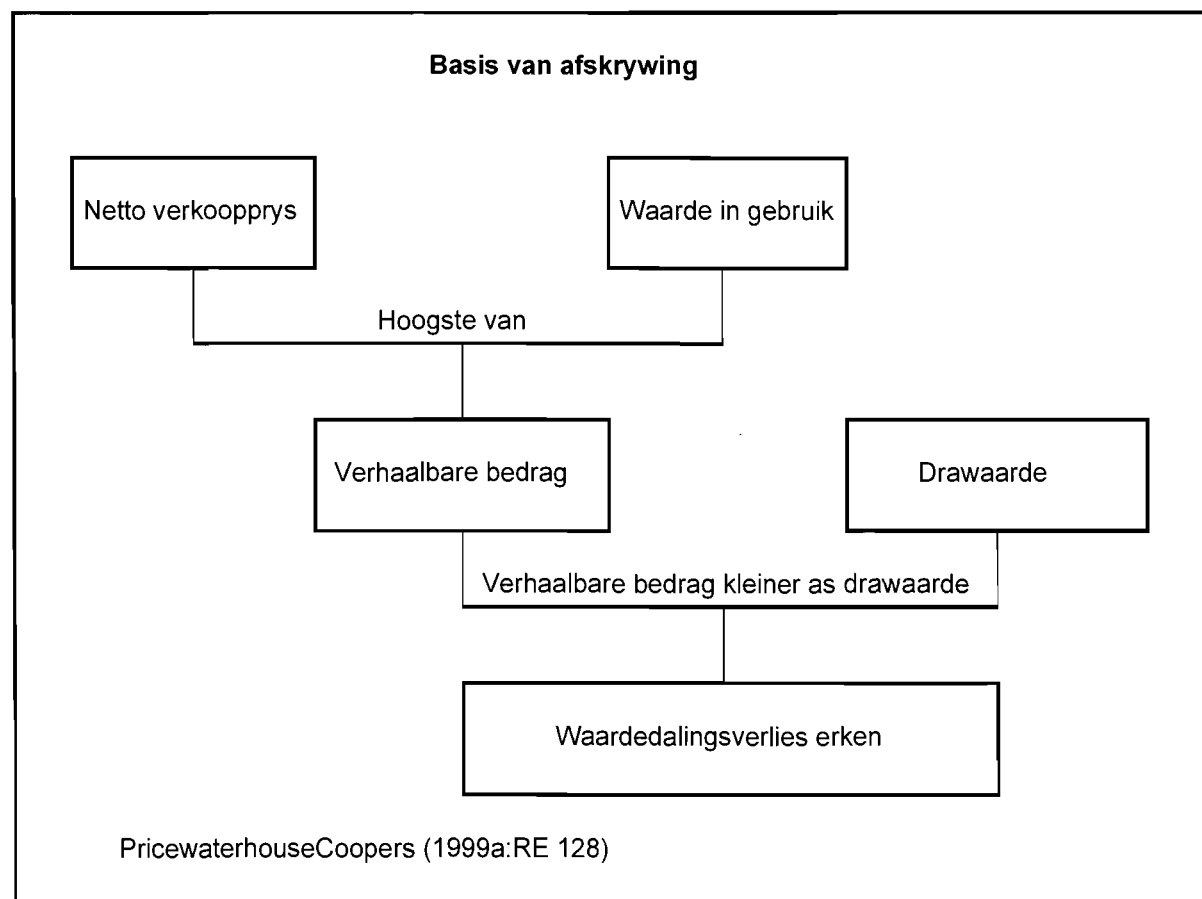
Basis van afskrywing

Netto verkoopprys

Waarde in gebruik

Hoogste van

Verhaalbare bedrag

Drawaarde

Verhaalbare bedrag kleiner as drawaarde

Waardedalingsverlies erken

PricewaterhouseCoopers (1999a:RE 128)